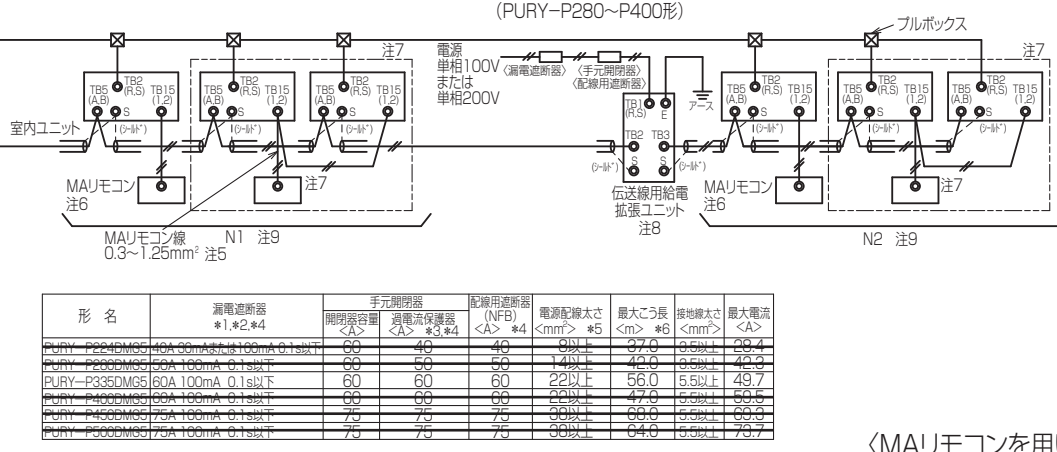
(PURY−P280〜P400形)

プルボックス

注7

電源
単相100V
または
単相200V

〈漏電遮断器〉 〈手元開閉器〉〈配線用遮断器〉

アース

TB5 (A,B) TB2 (R,S) TB15 (1,2) S (シールド)

TB1 (R,S) E TB2 TB3 S S (シールド)

室内ユニット

MAリモコン 注6

注7

伝送線用給電拡張ユニット 注8

MAリモコン線 0.3〜1.25mm² 注5

N1 注9

MAリモコン 注6

注7

N2 注9

注7

| 形 名 | 漏電遮断器 ＊1,＊2,＊4 | 手元開閉器 開閉器容量 <A> | 手元開閉器 過電流保護器 <A> ＊3,＊4 | 配線用遮断器 (NFB) <A> ＊4 | 電源配線太さ <mm²> ＊5 | 最大こう長 <m> ＊6 | 接地線太さ <mm²> | 最大電流 <A> |
|---|---|---|---|---|---|---|---|---|
| PURY−P224DMG5 | 40A 30mAまたは100mA 0.1s以下 | 60 | 40 | 40 | 8以上 | 37.0 | 3.5以上 | 28.4 |
| PURY−P280DMG5 | 50A 100mA 0.1s以下 | 60 | 50 | 50 | 14以上 | 42.0 | 3.5以上 | 42.3 |
| PURY−P335DMG5 | 60A 100mA 0.1s以下 | 60 | 60 | 60 | 22以上 | 56.0 | 5.5以上 | 49.7 |
| PURY−P400DMG5 | 60A 100mA 0.1s以下 | 60 | 60 | 60 | 22以上 | 47.0 | 5.5以上 | 59.5 |
| PURY−P450DMG5 | 75A 100mA 0.1s以下 | 75 | 75 | 75 | 38以上 | 68.0 | 5.5以上 | 60.3 |
| PURY−P500DMG5 | 75A 100mA 0.1s以下 | 75 | 75 | 75 | 38以上 | 64.0 | 5.5以上 | 73.7 |

〈MAリモコンを用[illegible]